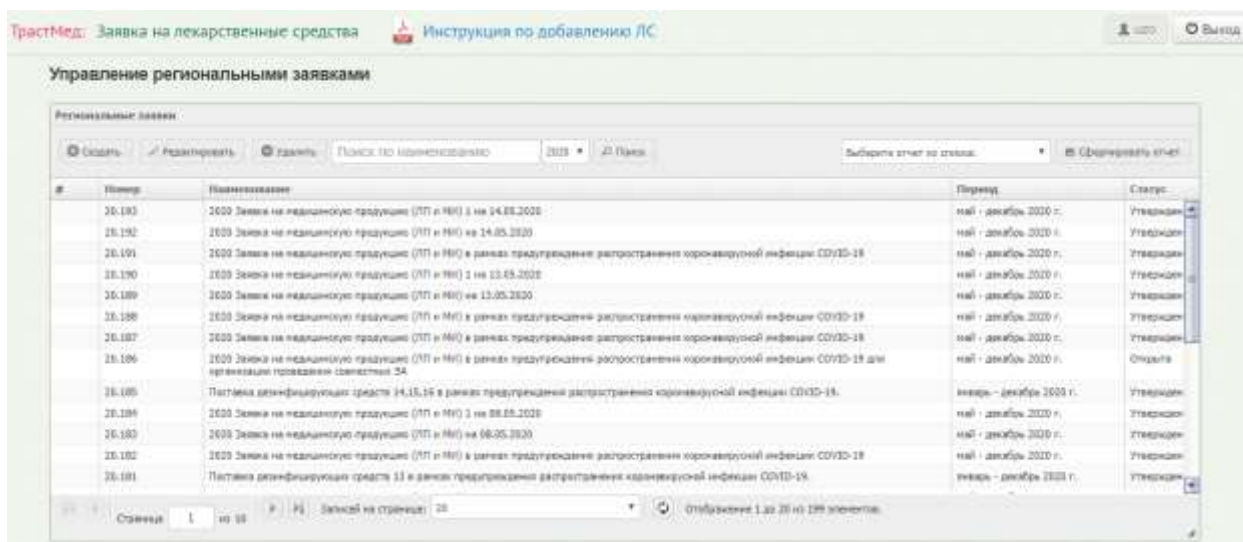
ТрастМед: Заявка на лекарственные средства Инструкция по добавлению ЛС

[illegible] Выход

Управление региональными заявками

Региональные заявки

Создать Редактировать Удалить Поиск по наименованию 2020 Поиск

Выберите отчет из списка Сформировать отчет

| # | Номер | Наименование | Период | Статус |
|---|---|---|---|---|
| | 20.193 | 2020 Заявка на медицинскую продукцию (ЛП и МИ) 1 на 14.05.2020 | май - декабрь 2020 г. | Утвержден |
| | 20.192 | 2020 Заявка на медицинскую продукцию (ЛП и МИ) на 14.05.2020 | май - декабрь 2020 г. | Утвержден |
| | 20.191 | 2020 Заявка на медицинскую продукцию (ЛП и МИ) в рамках предупреждения распространения коронавирусной инфекции COVID-19 | май - декабрь 2020 г. | Утвержден |
| | 20.190 | 2020 Заявка на медицинскую продукцию (ЛП и МИ) 1 на 13.05.2020 | май - декабрь 2020 г. | Утвержден |
| | 20.189 | 2020 Заявка на медицинскую продукцию (ЛП и МИ) на 13.05.2020 | май - декабрь 2020 г. | Утвержден |
| | 20.188 | 2020 Заявка на медицинскую продукцию (ЛП и МИ) в рамках предупреждения распространения коронавирусной инфекции COVID-19 | май - декабрь 2020 г. | Утвержден |
| | 20.187 | 2020 Заявка на медицинскую продукцию (ЛП и МИ) в рамках предупреждения распространения коронавирусной инфекции COVID-19 | май - декабрь 2020 г. | Утвержден |
| | 20.186 | 2020 Заявка на медицинскую продукцию (ЛП и МИ) в рамках предупреждения распространения коронавирусной инфекции COVID-19 для организации проведения совместных ЗА | май - декабрь 2020 г. | Открыта |
| | 20.185 | Поставка дезинфицирующих средств 14,15,16 в рамках предупреждения распространения коронавирусной инфекции COVID-19. | январь - декабрь 2020 г. | Утвержден |
| | 20.184 | 2020 Заявка на медицинскую продукцию (ЛП и МИ) 1 на 08.05.2020 | май - декабрь 2020 г. | Утвержден |
| | 20.183 | 2020 Заявка на медицинскую продукцию (ЛП и МИ) на 08.05.2020 | май - декабрь 2020 г. | Утвержден |
| | 20.182 | 2020 Заявка на медицинскую продукцию (ЛП и МИ) в рамках предупреждения распространения коронавирусной инфекции COVID-19 | май - декабрь 2020 г. | Утвержден |
| | 20.181 | Поставка дезинфицирующих средств 13 в рамках предупреждения распространения коронавирусной инфекции COVID-19. | январь - декабрь 2020 г. | Утвержден |

Страница 1 из 10 Записей на странице: 20 Отображение 1 до 20 из 199 элементов.